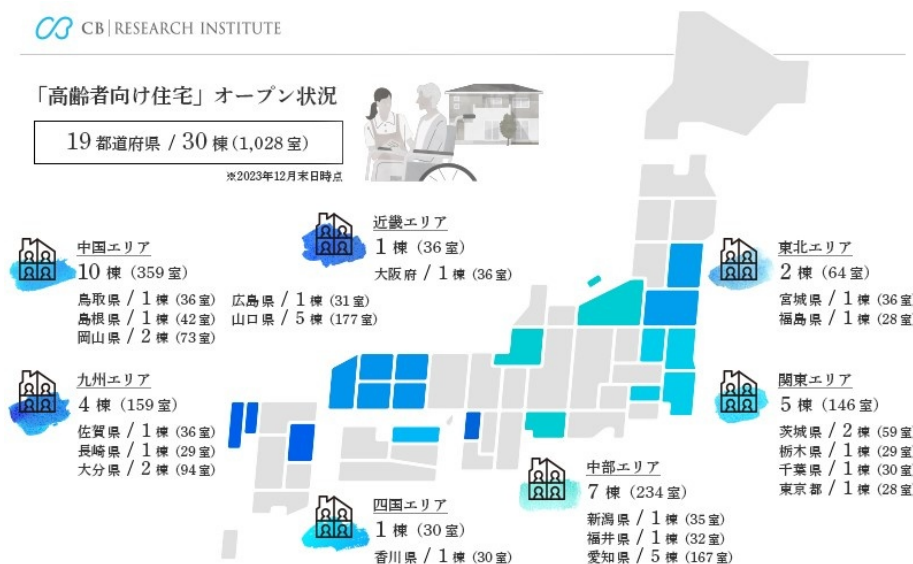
CB | RESEARCH INSTITUTE

「高齢者向け住宅」オープン状況

19 都道府県 / 30 棟（1,028 室）

※2023年12月末日時点

中国エリア
10 棟（359 室）
鳥取県 / 1 棟（36 室）
島根県 / 1 棟（42 室）
岡山県 / 2 棟（73 室）
広島県 / 1 棟（31 室）
山口県 / 5 棟（177 室）

近畿エリア
1 棟（36 室）
大阪府 / 1 棟（36 室）

東北エリア
2 棟（64 室）
宮城県 / 1 棟（36
福島県 / 1 棟（28

九州エリア
4 棟（159 室）
佐賀県 / 1 棟（36 室）
長崎県 / 1 棟（29 室）
大分県 / 2 棟（94 室）

関東エリア
5 棟（146 室）
茨城県 / 2 棟（59
栃木県 / 1 棟（29
千葉県 / 1 棟（30
東京都 / 1 棟（28

中部エリア
7 棟（234 室）
新潟県 / 1 棟（35 室）
福井県 / 1 棟（32 室）
愛知県 / 5 棟（167 室）

四国エリア
1 棟（30 室）
香川県 / 1 棟（30 室）